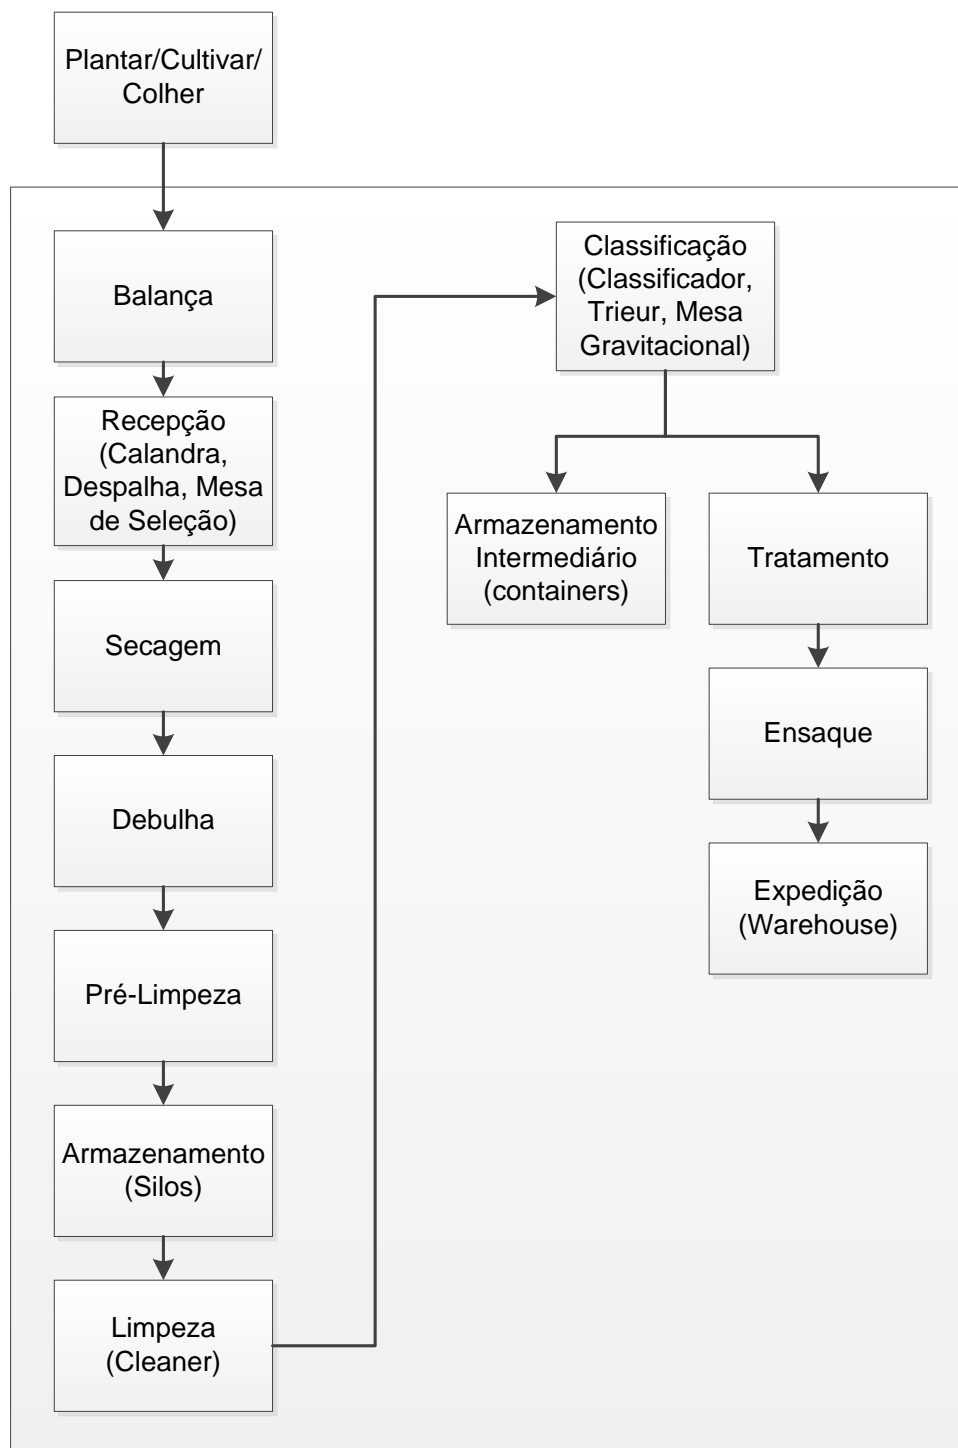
Plantar/Cultivar/Colher

Balança

Recepção (Calandra, Despalha, Mesa de Seleção)

Secagem

Debulha

Pré-Limpeza

Armazenamento (Silos)

Limpeza (Cleaner)

Classificação (Classificador, Trieur, Mesa Gravitacional)

Armazenamento Intermediário (containers)

Tratamento

Ensaque

Expedição (Warehouse)